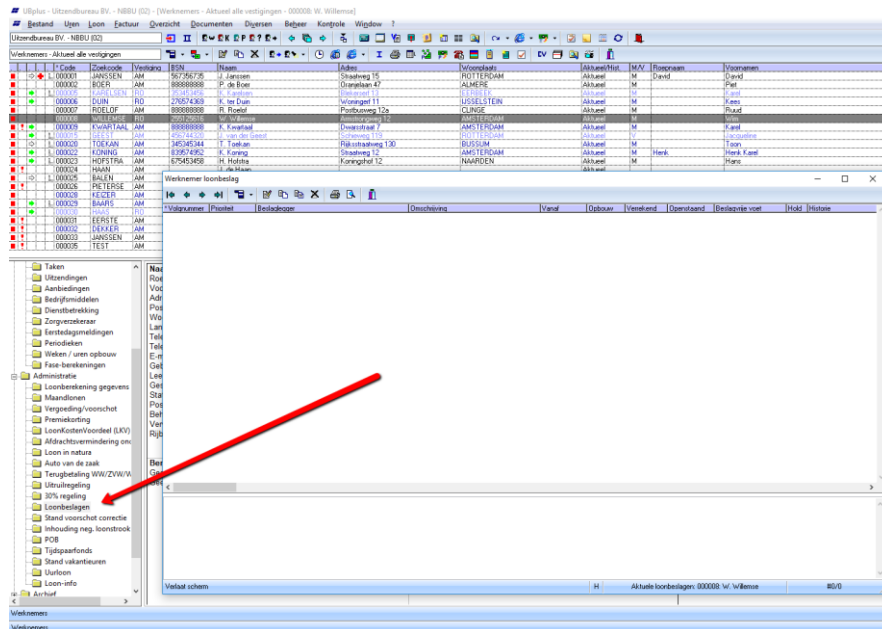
UBplus - Uitzendbureau BV. - NBBU (02) - [Werknemers - Aktueel alle vestigingen - 000008: W. Willemse]

Bestand Uren Loon Factuur Overzicht Documenten Diversen Beheer Kontrole Window ?

Uitzendbureau BV. - NBBU (02)

Werknemers - Aktueel alle vestigingen

| | Code | Zoekcode | Vestiging | BSN | Naam | Adres | Woonplaats | Aktueel/Hist. | M/V | Roepnaam | Voornamen |
|---|---|---|---|---|---|---|---|---|---|---|---|
| L | 000001 | JANSSEN | AM | 567356735 | J. Janssen | Straatweg 15 | ROTTERDAM | Aktueel | M | David | David |
| | 000002 | BOER | AM | 888888888 | P. de Boer | Oranjelaan 47 | ALMERE | Aktueel | M | | Piet |
| L | 000005 | KARELSEN | RD | 353455456 | K. Karelsen | Rietenseil 13 | EERBEEK | Aktueel | M | | Karel |
| | 000006 | DUIN | RD | 276574369 | K. ter Duin | Woningerf 11 | IJSSELSTEIN | Aktueel | M | | Kees |
| | 000007 | ROELOF | AM | 888888888 | R. Roelof | Postbusweg 12a | CLINGE | Aktueel | M | | Ruud |
| | 000008 | WILLEMSE | RD | 299125616 | W. Willemse | Amsterdamweg 12 | AMSTERDAM | Aktueel | M | | Wim |
| L | 000009 | KWARTAAL | AM | 888888888 | K. Kwartaal | Dwarsstraat 7 | AMSTERDAM | Aktueel | M | | Karel |
| L | 000015 | GEEST | AM | 456744320 | J. van der Geest | Scheveweg 119 | ROTTERDAM | Aktueel | V | | Jacqueline |
| L | 000020 | TOEKAN | AM | 345345344 | T. Toekan | Rijksstraatweg 130 | BUSSUM | Aktueel | M | | Toon |
| | 000022 | KONING | AM | 839574952 | K. Koning | Straatweg 12 | AMSTERDAM | Aktueel | M | Henk | Henk Karel |
| | 000023 | HOFSTRA | AM | 675453458 | H. Hofstra | Koningshof 12 | NAARDEN | Aktueel | M | | Hans |
| | 000024 | HAAN | AM | | J. de Haan | | | Aktueel | | | |
| L | 000025 | BALEN | AM | | | | | | | | |
| | 000026 | PIETERSE | AM | | | | | | | | |
| | 000028 | KEIZER | AM | | | | | | | | |
| | 000029 | BAARS | AM | | | | | | | | |
| | 000030 | HAAS | RD | | | | | | | | |
| | 000031 | EERSTE | AM | | | | | | | | |
| | 000032 | DEKKER | AM | | | | | | | | |
| | 000033 | JANSSEN | AM | | | | | | | | |
| | 000035 | TEST | AM | | | | | | | | |

Taken
Uitzendingen
Aanbiedingen
Bedrijfsmiddelen
Dienstbetrekking
Zorgverzekeraar
Eerstedagsmeldingen
Periodieken
Weken / uren opbouw
Fase-berekeningen
Administratie
Loonberekening gegevens
Maandlonen
Vergoeding/voorschot
Premiekorting
LoonKostenVoordeel (LKV)
Afdrachtsvermindering ond
Loon in natura
Auto van de zaak
Terugbetaling WW/ZVW/W
Uitruilregeling
30% regeling
Loonbeslagen
Stand voorschot correctie
Inhouding neg. loonstrook
POB
Tijdspaarfonds
Stand vakantieuren
Uurloon
Loon-info
Archief

Naa
Roe
Voo
Adr
Pos
Wo
Lan
Tele
Tele
E-m
Geb
Lee
Ges
Sta
Pos
Beh
Ver
Rijb
Ber
Geb
Geb

Werknemer loonbeslag

| Volgnummer | Prioriteit | Beslaglegger | Omschrijving | Vanaf | Opbouw | Verrekend | Openstaand | Beslagvrije voet | Hold | Historie |
|---|---|---|---|---|---|---|---|---|---|---|

Verlaat scherm H Aktuele loonbeslagen: 000008: W. Willemse #0/0

Werknemers
Werknemers